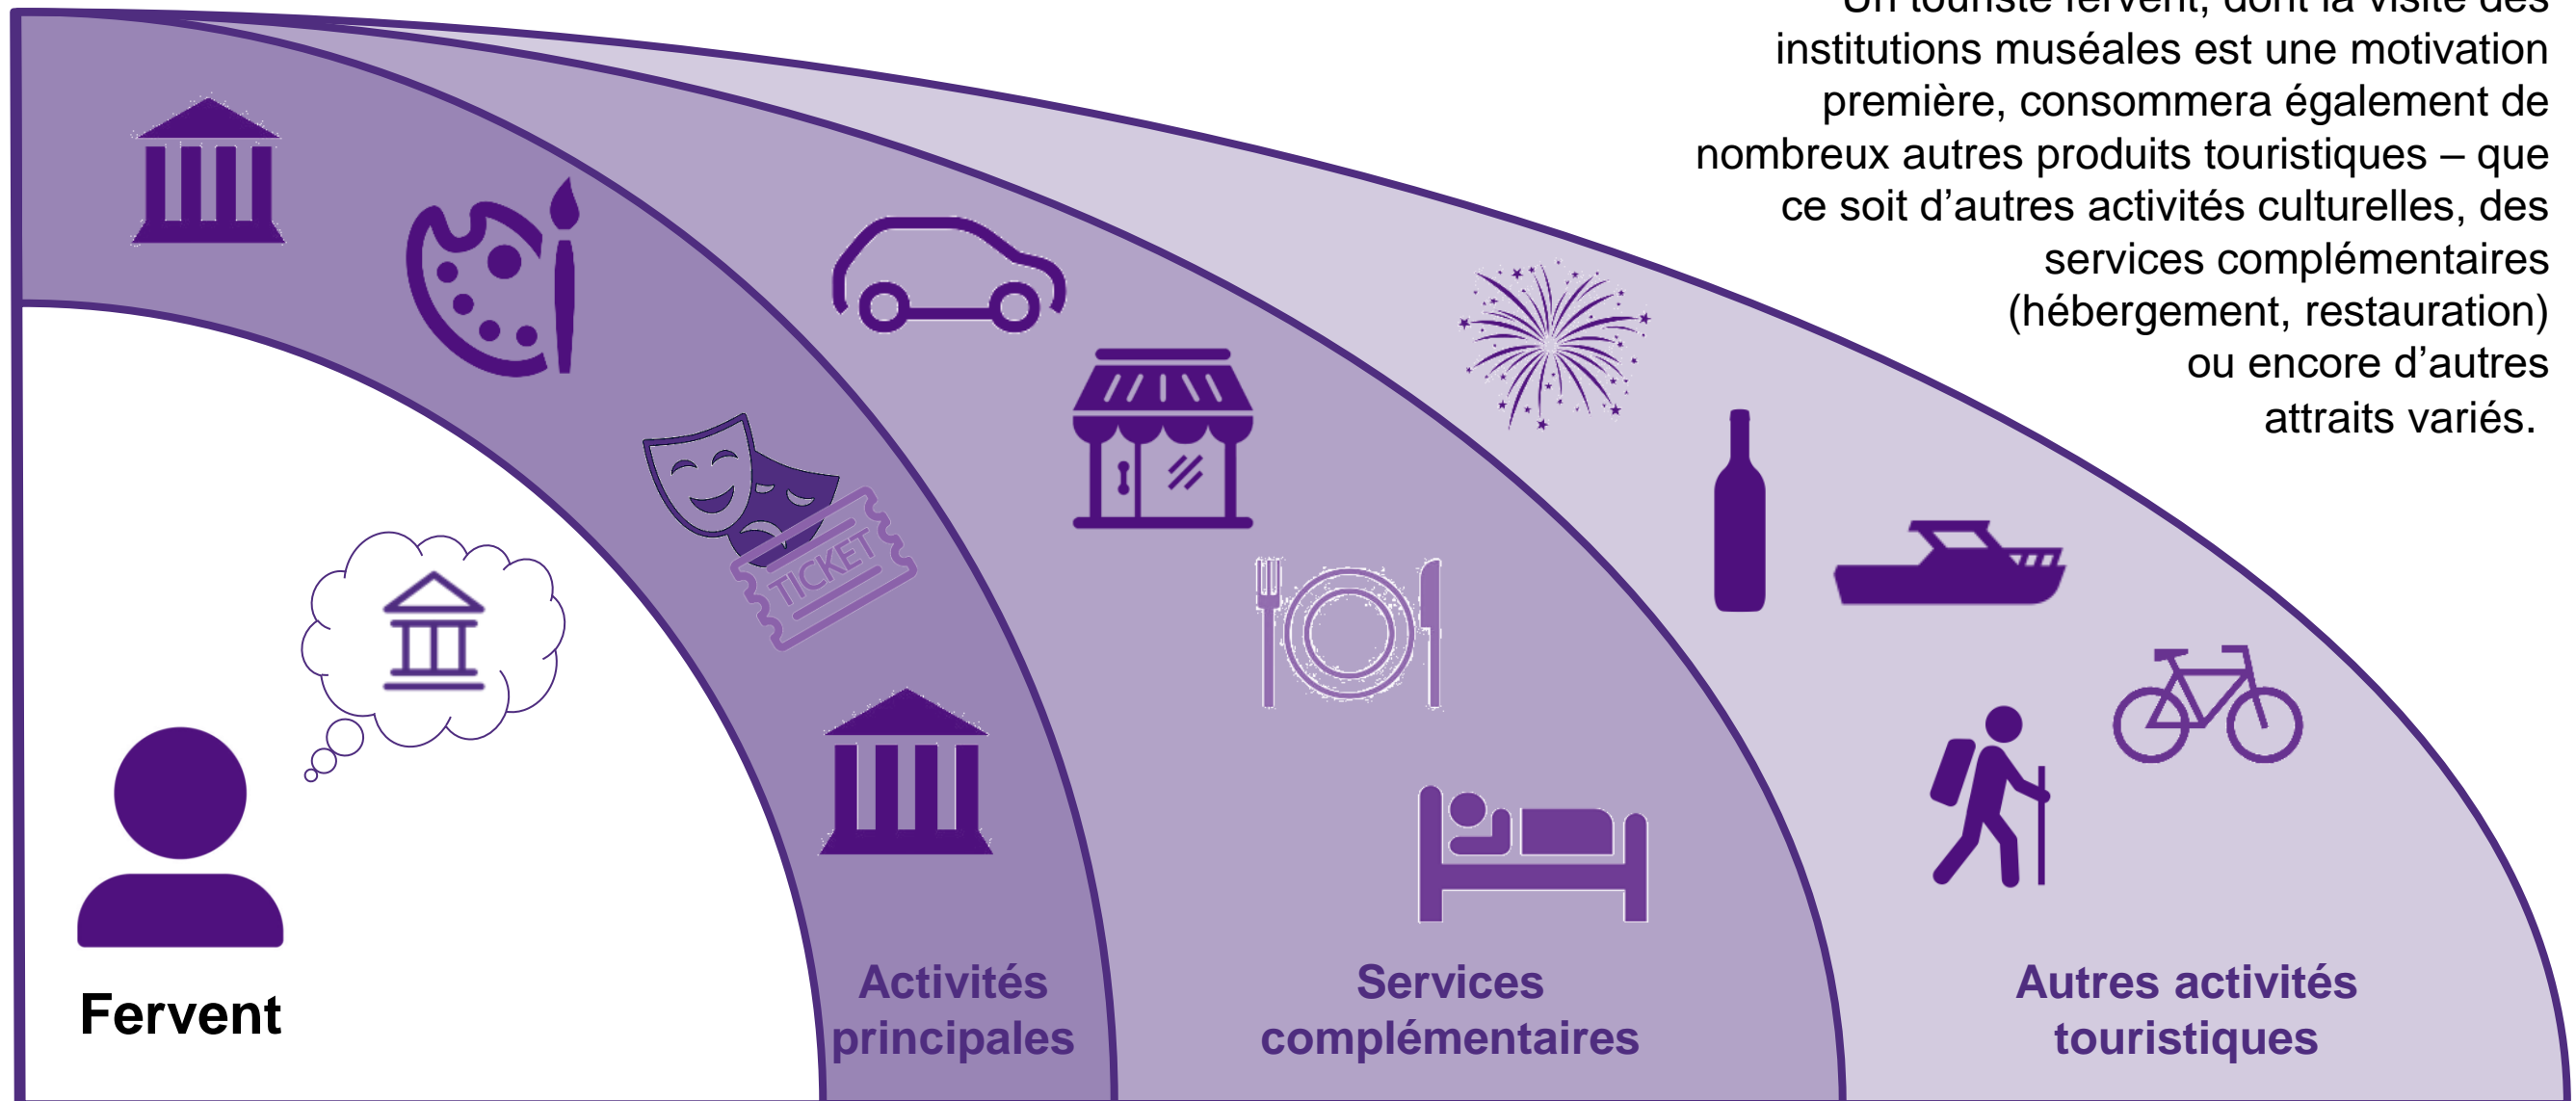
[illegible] institutions muséales est une motivation première, consommera également de nombreux autres produits touristiques – que ce soit d'autres activités culturelles, des services complémentaires (hébergement, restauration) ou encore d'autres attraits variés.

TICKET

Fervent

Activités principales

Services complémentaires

Autres activités touristiques